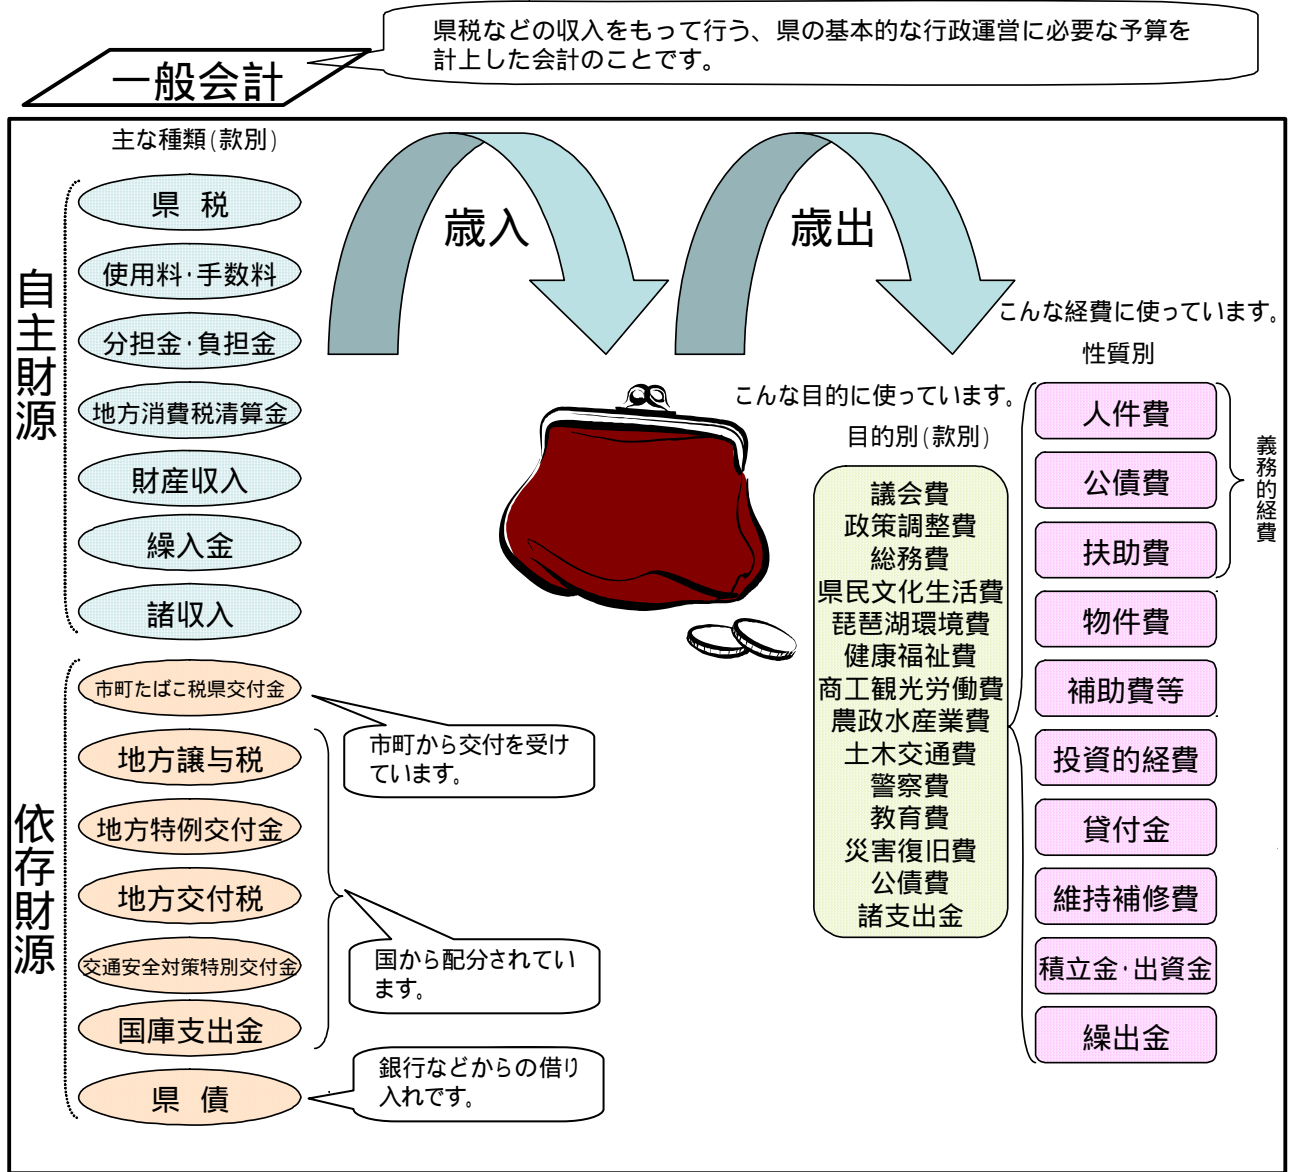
一般会計

県税などの収入をもって行う、県の基本的な行政運営に必要な予算を計上した会計のことです。

主な種類(款別)

歳入

歳出

自主財源

県　税

使用料·手数料

分担金·負担金

地方消費税清算金

財産収入

繰入金

諸収入

依存財源

市町たばこ税県交付金

市町から交付を受けています。

地方譲与税

地方特例交付金

地方交付税

交通安全対策特別交付金

国から配分されています。

国庫支出金

県　債

銀行などからの借り入れです。

こんな目的に使っています。

目的別(款別)

議会費
政策調整費
総務費
県民文化生活費
琵琶湖環境費
健康福祉費
商工観光労働費
農政水産業費
土木交通費
警察費
教育費
災害復旧費
公債費
諸支出金

こんな経費に使っています。

性質別

人件費

公債費

扶助費

義務的経費

物件費

補助費等

投資的経費

貸付金

維持補修費

積立金·出資金

繰出金